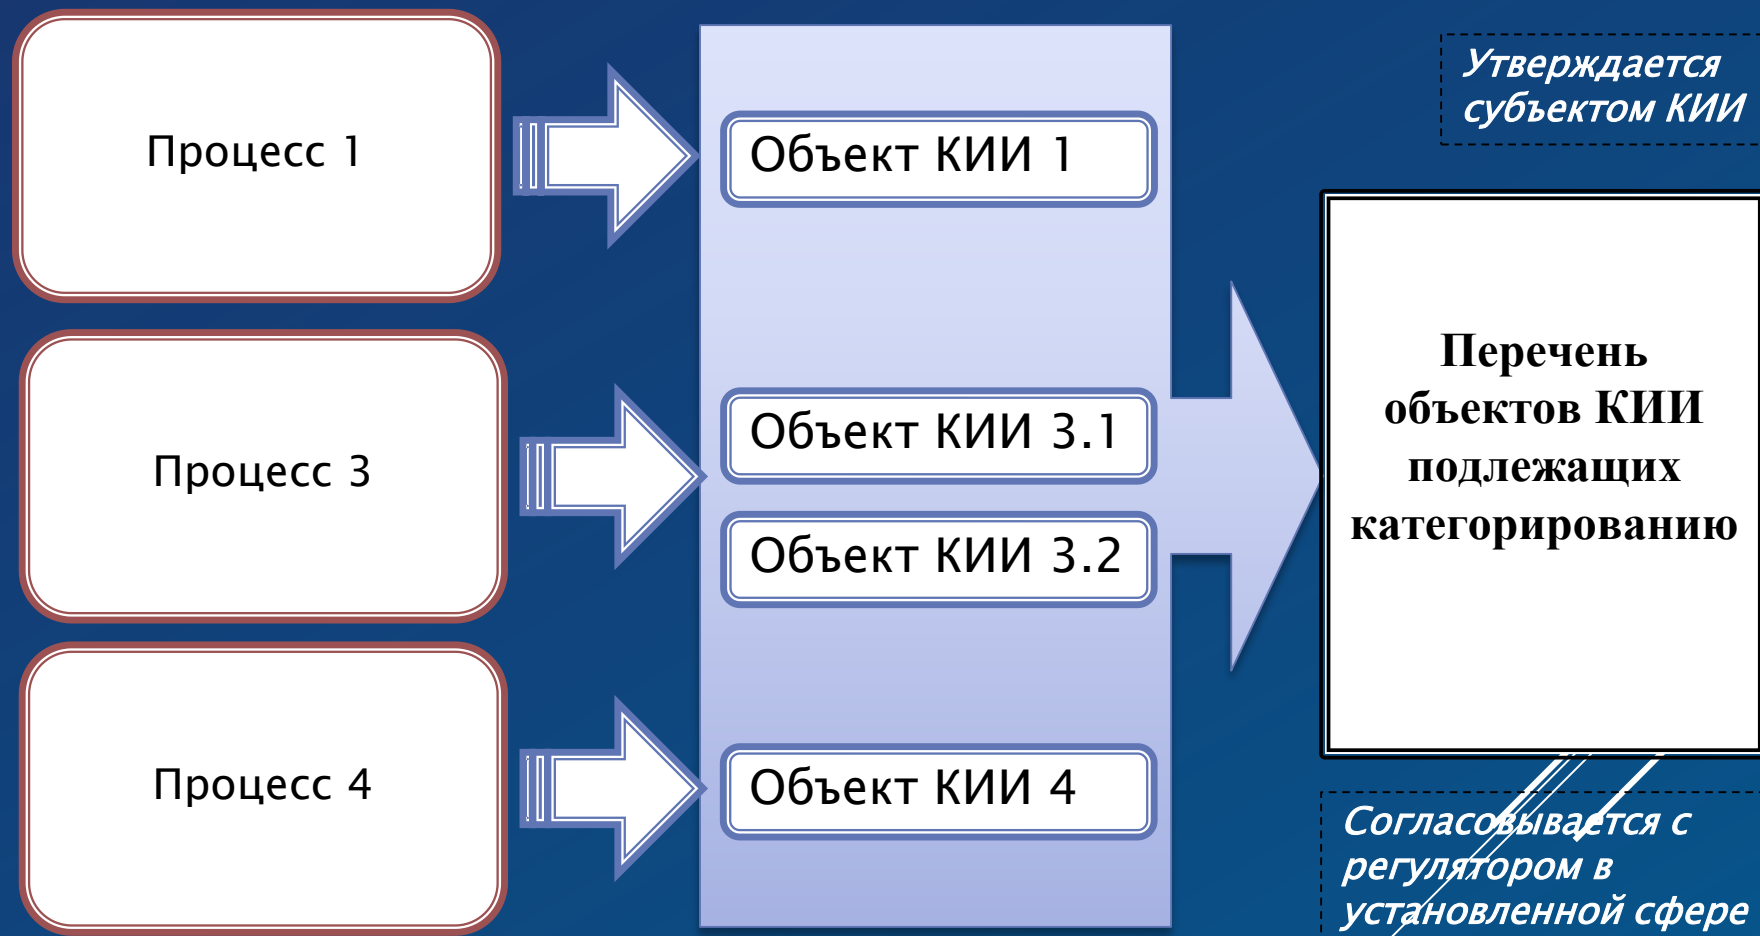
Процесс 1

Процесс 3

Процесс 4

Объект КИИ 1

Объект КИИ 3.1

Объект КИИ 3.2

Объект КИИ 4

Утверждается субъектом КИИ

Перечень объектов КИИ подлежащих категорированию

Согласовывается с регулятором в установленной сфере